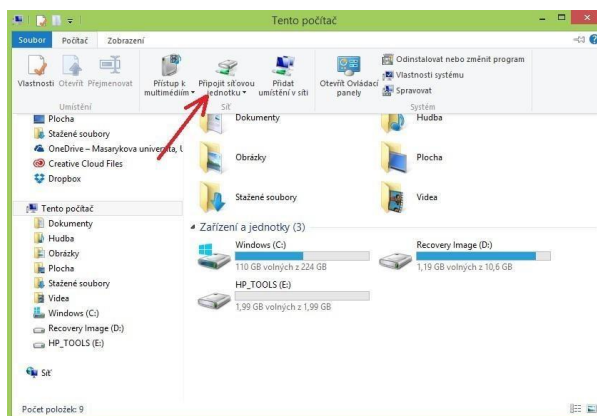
Tento počítač

Soubor Počítač Zobrazení

Vlastnosti Otevřít Přejmenovat
Umístění

Přístup k multimédiím
Připojit síťovou jednotku
Přidat umístění v síti
Síť

Otevřít Ovládací panely
Odinstalovat nebo změnit program
Vlastnosti systému
Spravovat
Systém

Plocha
Stažené soubory
OneDrive – Masarykova univerzita, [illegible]
Creative Cloud Files
Dropbox

Tento počítač
Dokumenty
Hudba
Obrázky
Plocha
Stažené soubory
Videa
Windows (C:)
Recovery Image (D:)
HP_TOOLS (E:)

Síť

Dokumenty
Hudba
Obrázky
Plocha
Stažené soubory
Videa

Zařízení a jednotky (3)
Windows (C:)
110 GB volných z 224 GB
Recovery Image (D:)
1,19 GB volných z 10,6 GB
HP_TOOLS (E:)
1,99 GB volných z 1,99 GB

Počet položek: 9